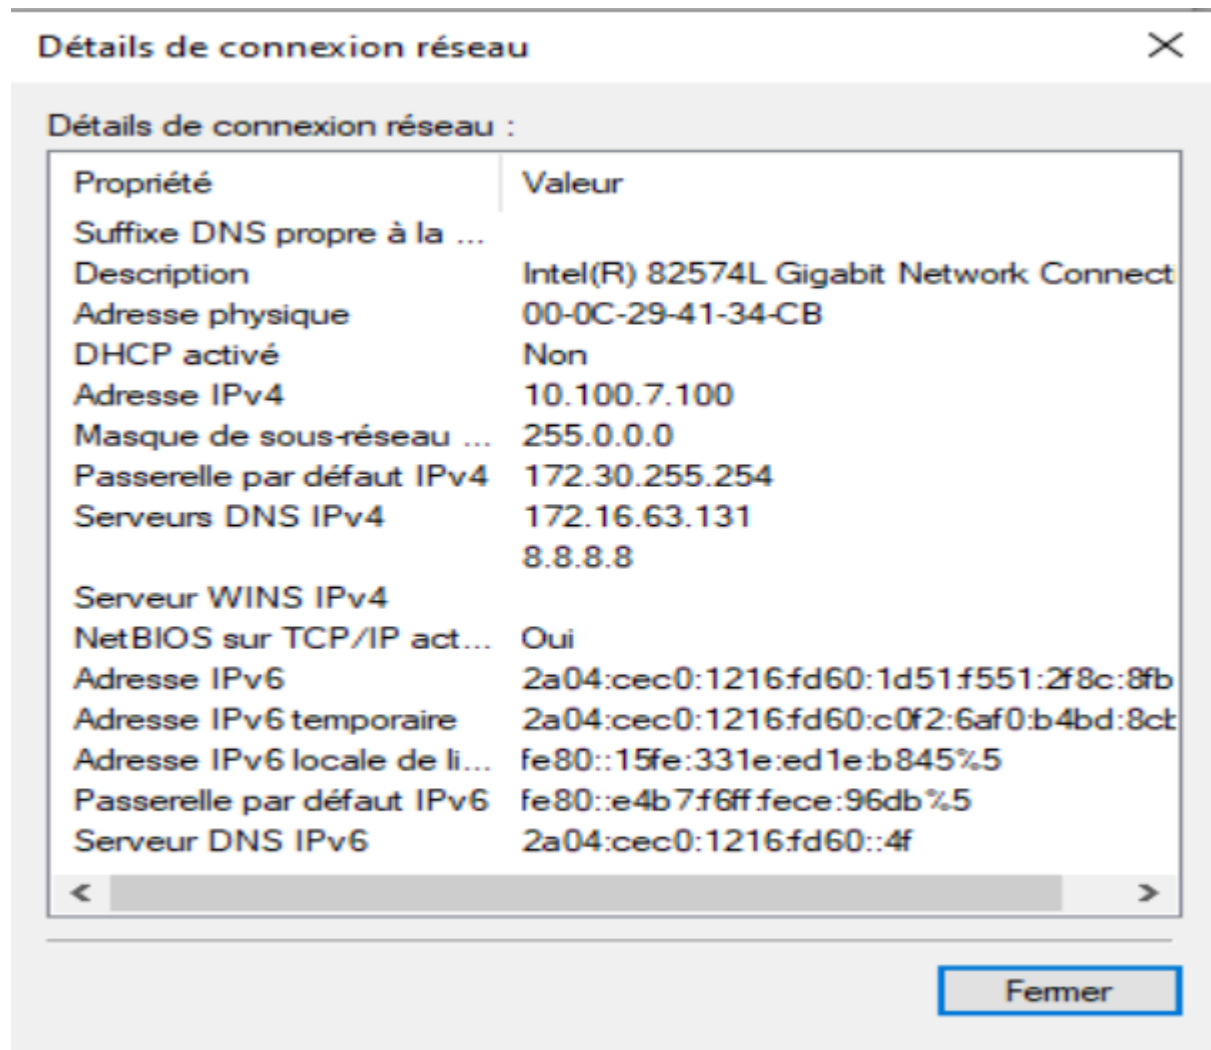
Détails de connexion réseau

×

Détails de connexion réseau :

| Propriété | Valeur |
|---|---|
| Suffixe DNS propre à la ... | |
| Description | Intel(R) 82574L Gigabit Network Connect |
| Adresse physique | 00-0C-29-41-34-CB |
| DHCP activé | Non |
| Adresse IPv4 | 10.100.7.100 |
| Masque de sous-réseau ... | 255.0.0.0 |
| Passerelle par défaut IPv4 | 172.30.255.254 |
| Serveurs DNS IPv4 | 172.16.63.131 |
| | 8.8.8.8 |
| Serveur WINS IPv4 | |
| NetBIOS sur TCP/IP act... | Oui |
| Adresse IPv6 | 2a04:cec0:1216:fd60:1d51:f551:2f8c:8fb |
| Adresse IPv6 temporaire | 2a04:cec0:1216:fd60:c0f2:6af0:b4bd:8cb |
| Adresse IPv6 locale de li... | fe80::15fe:331e:ed1e:b845%5 |
| Passerelle par défaut IPv6 | fe80::e4b7:f6ff:fece:96db%5 |
| Serveur DNS IPv6 | 2a04:cec0:1216:fd60::4f |

<

>

Fermer